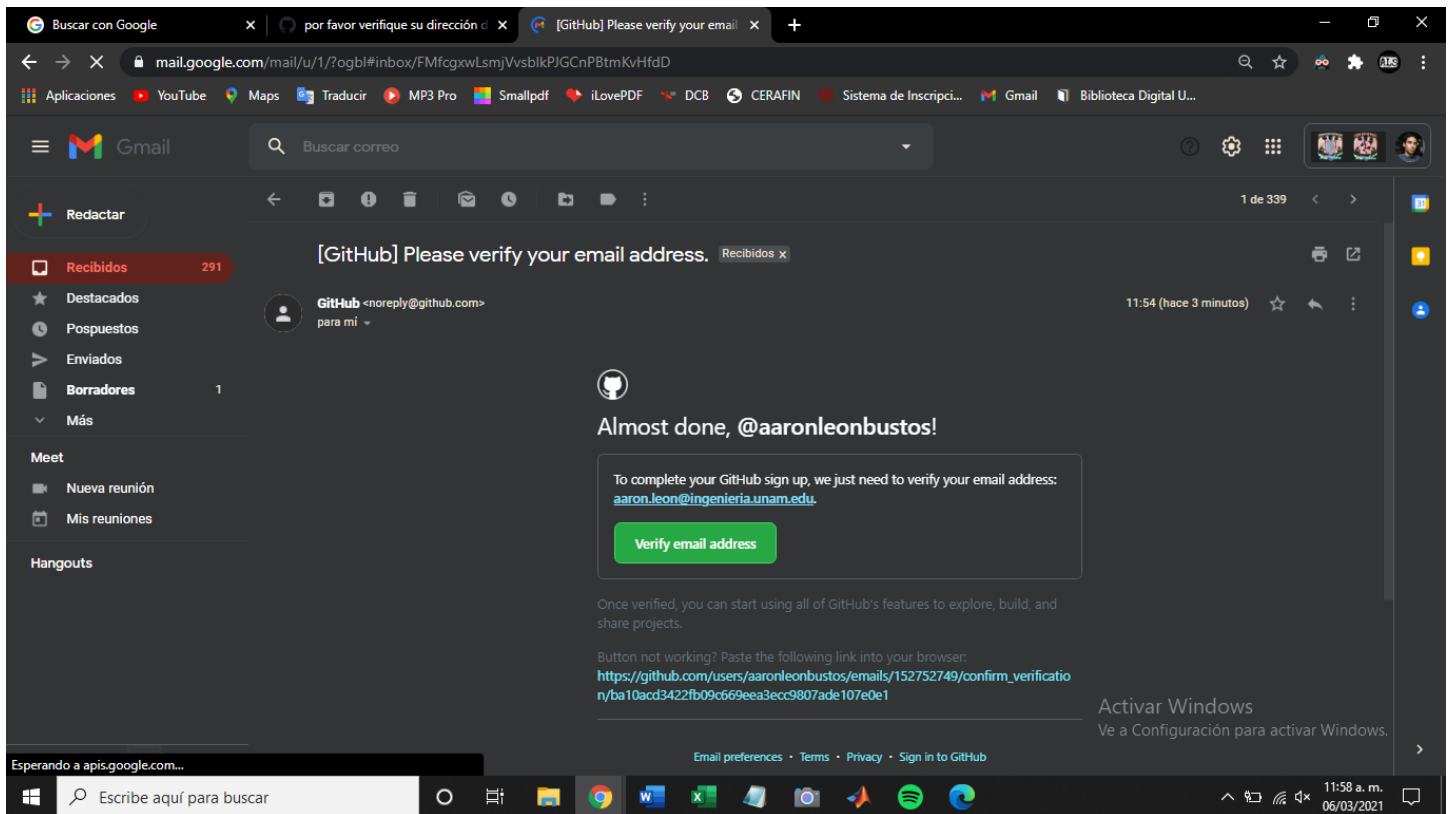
Buscar con Google ×
por favor verifique su dirección d ×
[GitHub] Please verify your email ×
+

mail.google.com/mail/u/1/?ogbl#inbox/FMfcgxwLsmjVvsblkPJGCnPBtmKvHfdD

Aplicaciones YouTube Maps Traducir MP3 Pro Smallpdf iLovePDF DCB CERAFIN Sistema de Inscripci... Gmail Biblioteca Digital U...

Gmail
Buscar correo

Redactar
Recibidos 291
Destacados
Pospuestos
Enviados
Borradores 1
Más
Meet
Nueva reunión
Mis reuniones
Hangouts

1 de 339

[GitHub] Please verify your email address. Recibidos ×

GitHub <noreply@github.com>
para mí
11:54 (hace 3 minutos)

Almost done, @aaronleonbustos!

To complete your GitHub sign up, we just need to verify your email address: aaron.leon@ingenieria.unam.edu.

Verify email address

Once verified, you can start using all of GitHub's features to explore, build, and share projects.

Button not working? Paste the following link into your browser:
https://github.com/users/aaronleonbustos/emails/152752749/confirm_verification/ba10acd3422fb09c669eea3ecc9807ade107e0e1

Email preferences · Terms · Privacy · Sign in to GitHub

Activar Windows
Ve a Configuración para activar Windows.

Esperando a apis.google.com...

Escribe aquí para buscar
11:58 a. m.
06/03/2021